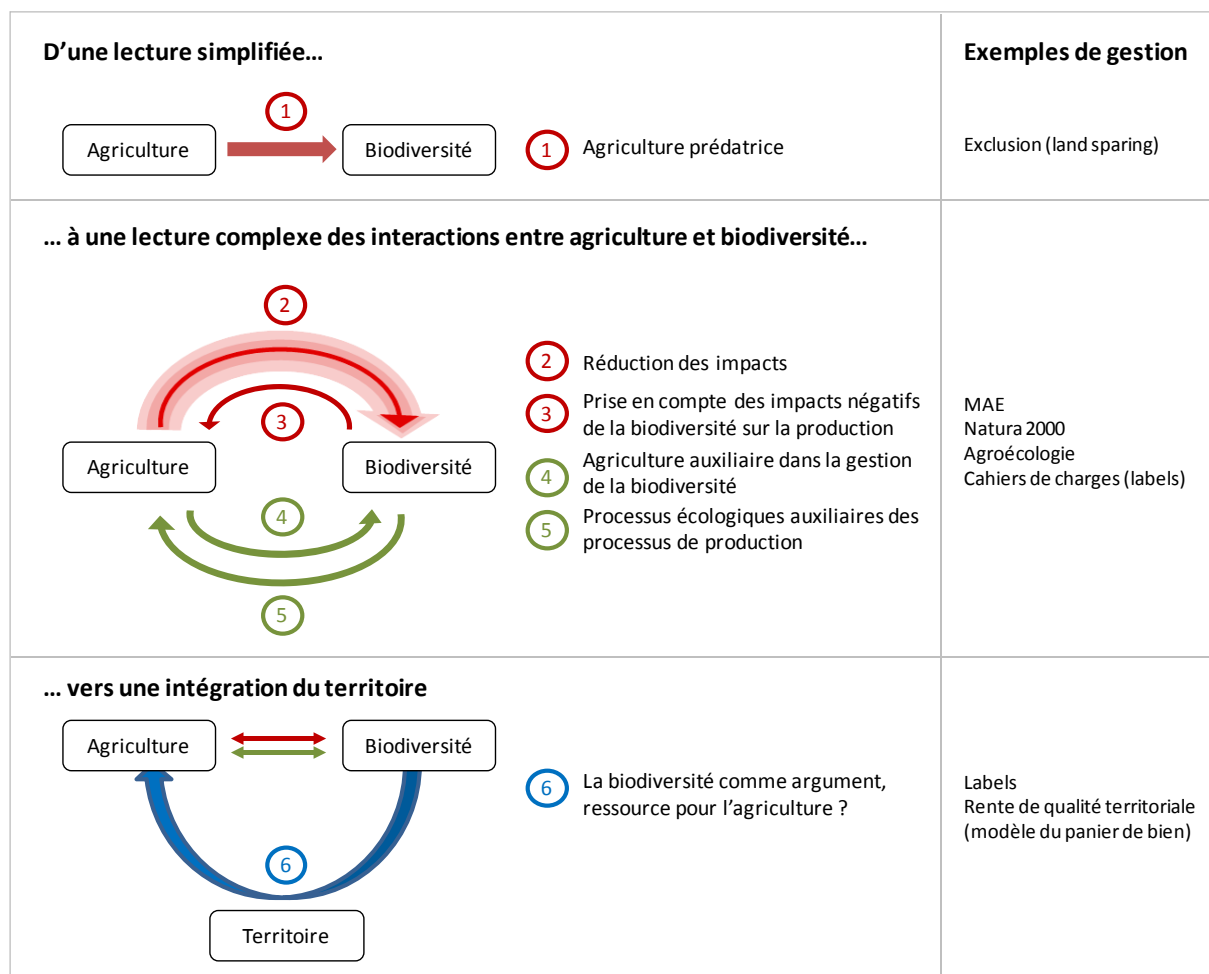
D’une lecture simplifiée…

Exemples de gestion

1

Agriculture

Biodiversité

1 Agriculture prédatrice

Exclusion (land sparing)

… à une lecture complexe des interactions entre agriculture et biodiversité…

2

3

Agriculture

Biodiversité

4

5

2 Réduction des impacts

3 Prise en compte des impacts négatifs de la biodiversité sur la production

4 Agriculture auxiliaire dans la gestion de la biodiversité

5 Processus écologiques auxiliaires des processus de production

MAE
Natura 2000
Agroécologie
Cahiers de charges (labels)

… vers une intégration du territoire

Agriculture

Biodiversité

6

Territoire

6 La biodiversité comme argument, ressource pour l’agriculture ?

Labels
Rente de qualité territoriale (modèle du panier de bien)